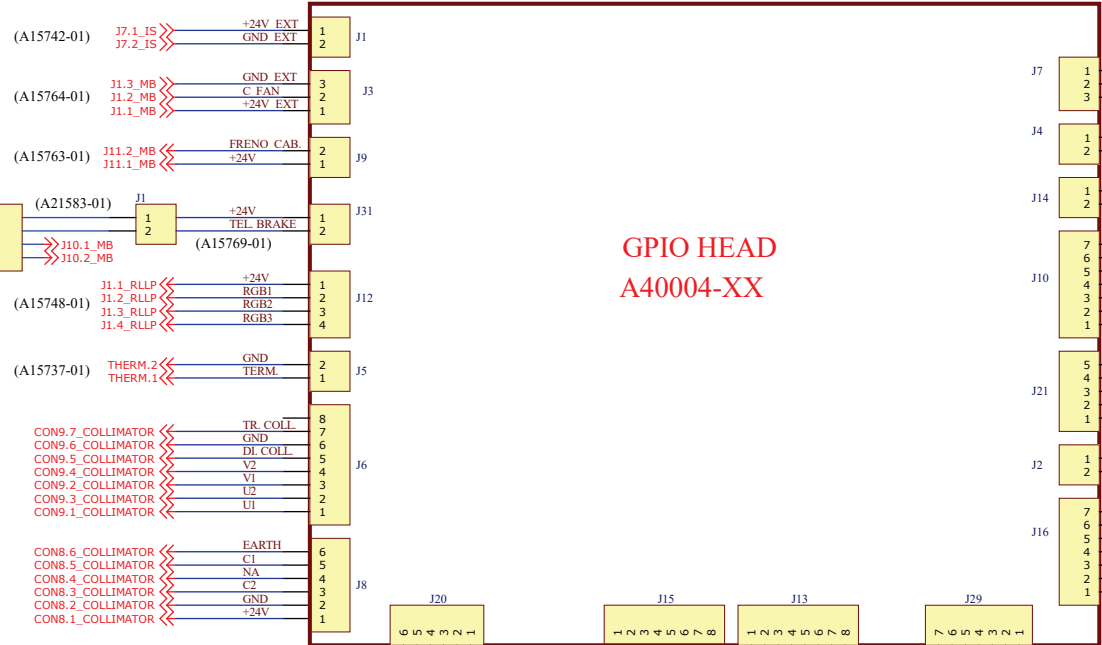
(A15742-01)
J7.1_IS
J7.2_IS
+24V_EXT
GND_EXT
1
2
J1

(A15764-01)
J1.3_MB
J1.2_MB
J1.1_MB
GND_EXT
C_FAN
+24V_EXT
3
2
1
J3

(A15763-01)
J11.2_MB
J11.1_MB
FRENO_CAB.
+24V
2
1
J9

(A21583-01)
J1
1
2
J10.1_MB
J10.2_MB
+24V
TEL. BRAKE
(A15769-01)
1
2
J31

(A15748-01)
J1.1_RLLP
J1.2_RLLP
J1.3_RLLP
J1.4_RLLP
+24V
RGB1
RGB2
RGB3
1
2
3
4
J12

(A15737-01)
THERM.2
THERM.1
GND
TERM.
2
1
J5

CON9.7_COLLIMATOR
CON9.6_COLLIMATOR
CON9.5_COLLIMATOR
CON9.4_COLLIMATOR
CON9.2_COLLIMATOR
CON9.3_COLLIMATOR
CON9.1_COLLIMATOR
TR. COLL.
GND
DI. COLL.
V2
V1
U2
U1
8
7
6
5
4
3
2
1
J6

CON8.6_COLLIMATOR
CON8.5_COLLIMATOR
CON8.4_COLLIMATOR
CON8.3_COLLIMATOR
CON8.2_COLLIMATOR
CON8.1_COLLIMATOR
EARTH
C1
NA
C2
GND
+24V
6
5
4
3
2
1
J8

GPIO HEAD
A40004-XX

J7
1
2
3
J4
1
2
J14
1
2
J10
7
6
5
4
3
2
1
J21
5
4
3
2
1
J2
1
2
J16
7
6
5
4
3
2
1

J20
6 5 4 3 2 1
J15
1 2 3 4 5 6 7 8
J13
1 2 3 4 5 6 7 8
J29
7 6 5 4 3 2 1